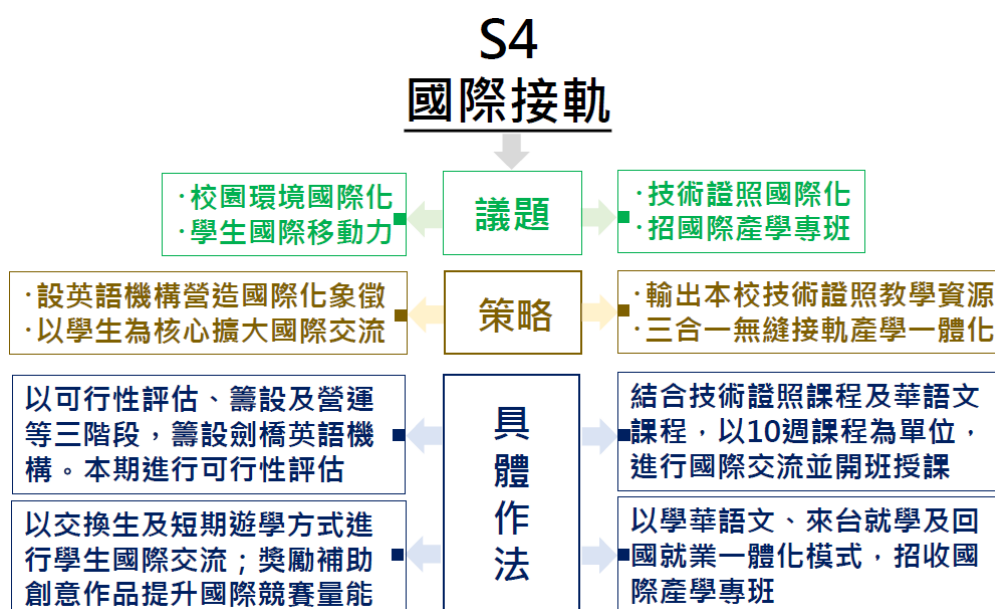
S4
國際接軌

·校園環境國際化
·學生國際移動力

議題

·技術證照國際化
·招國際產學專班

·設英語機構營造國際化象徵
·以學生為核心擴大國際交流

策略

·輸出本校技術證照教學資源
·三合一無縫接軌產學一體化

以可行性評估、籌設及營運等三階段，籌設劍橋英語機構。本期進行可行性評估

以交換生及短期遊學方式進行學生國際交流；獎勵補助創意作品提升國際競賽量能

具體作法

結合技術證照課程及華語文課程，以10週課程為單位，進行國際交流並開班授課

以學華語文、來台就學及回國就業一體化模式，招收國際產學專班